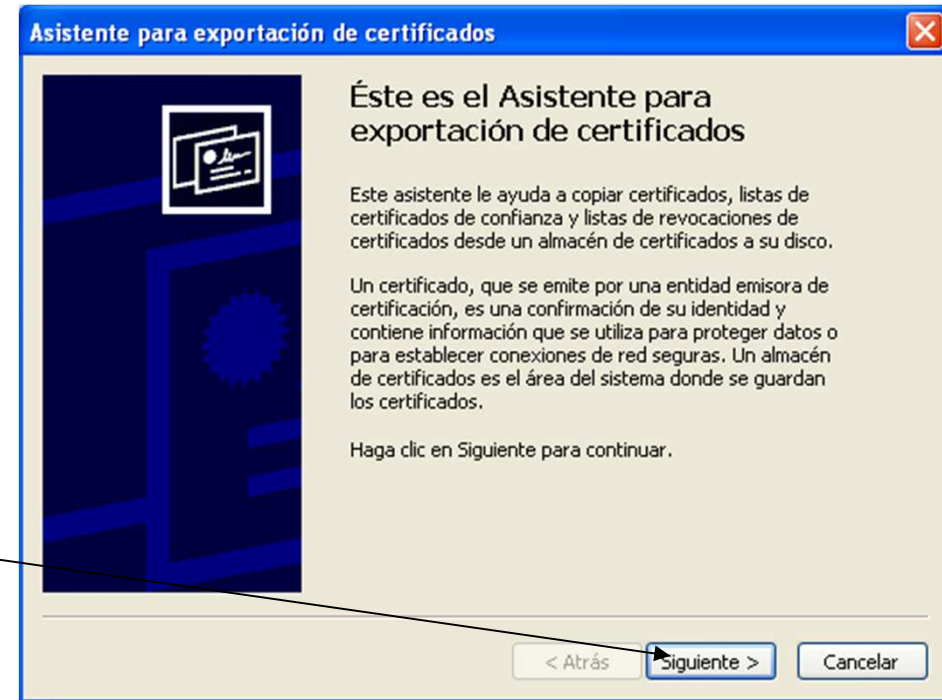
Asistente para exportación de certificados

Éste es el Asistente para exportación de certificados

Este asistente le ayuda a copiar certificados, listas de certificados de confianza y listas de revocaciones de certificados desde un almacén de certificados a su disco.

Un certificado, que se emite por una entidad emisora de certificación, es una confirmación de su identidad y contiene información que se utiliza para proteger datos o para establecer conexiones de red seguras. Un almacén de certificados es el área del sistema donde se guardan los certificados.

Haga clic en Siguiente para continuar.

< Atrás Siguiente > Cancelar